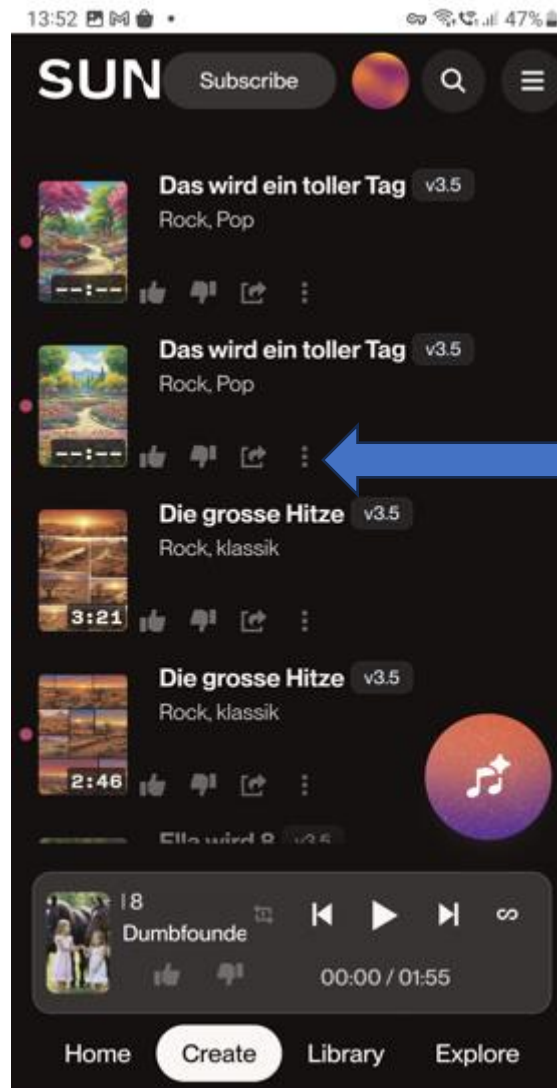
13:52 47%

SUN Subscribe

Das wird ein toller Tag v3.5
Rock, Pop
--:--

Das wird ein toller Tag v3.5
Rock, Pop
--:--

Die grosse Hitze v3.5
Rock, klassik
3:21

Die grosse Hitze v3.5
Rock, klassik
2:46

Ella wird 8 v3.5

18
Dumbfounde
00:00 / 01:55

Home Create Library Explore